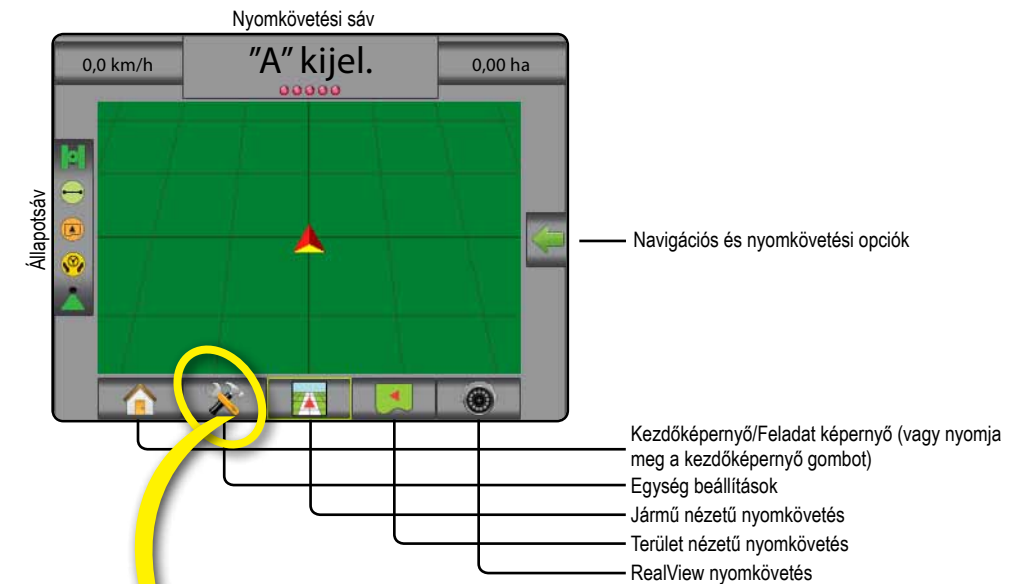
Nyomkövetési sáv

0,0 km/h

"A" kijel.

0,00 ha

Állapotsáv

Navigációs és nyomkövetési opciók

Kezdőképernyő/Feladat képernyő (vagy nyomja meg a kezdőképernyő gombot)

Egység beállítások

Jármű nézetű nyomkövetés

Terület nézetű nyomkövetés

RealView nyomkövetés